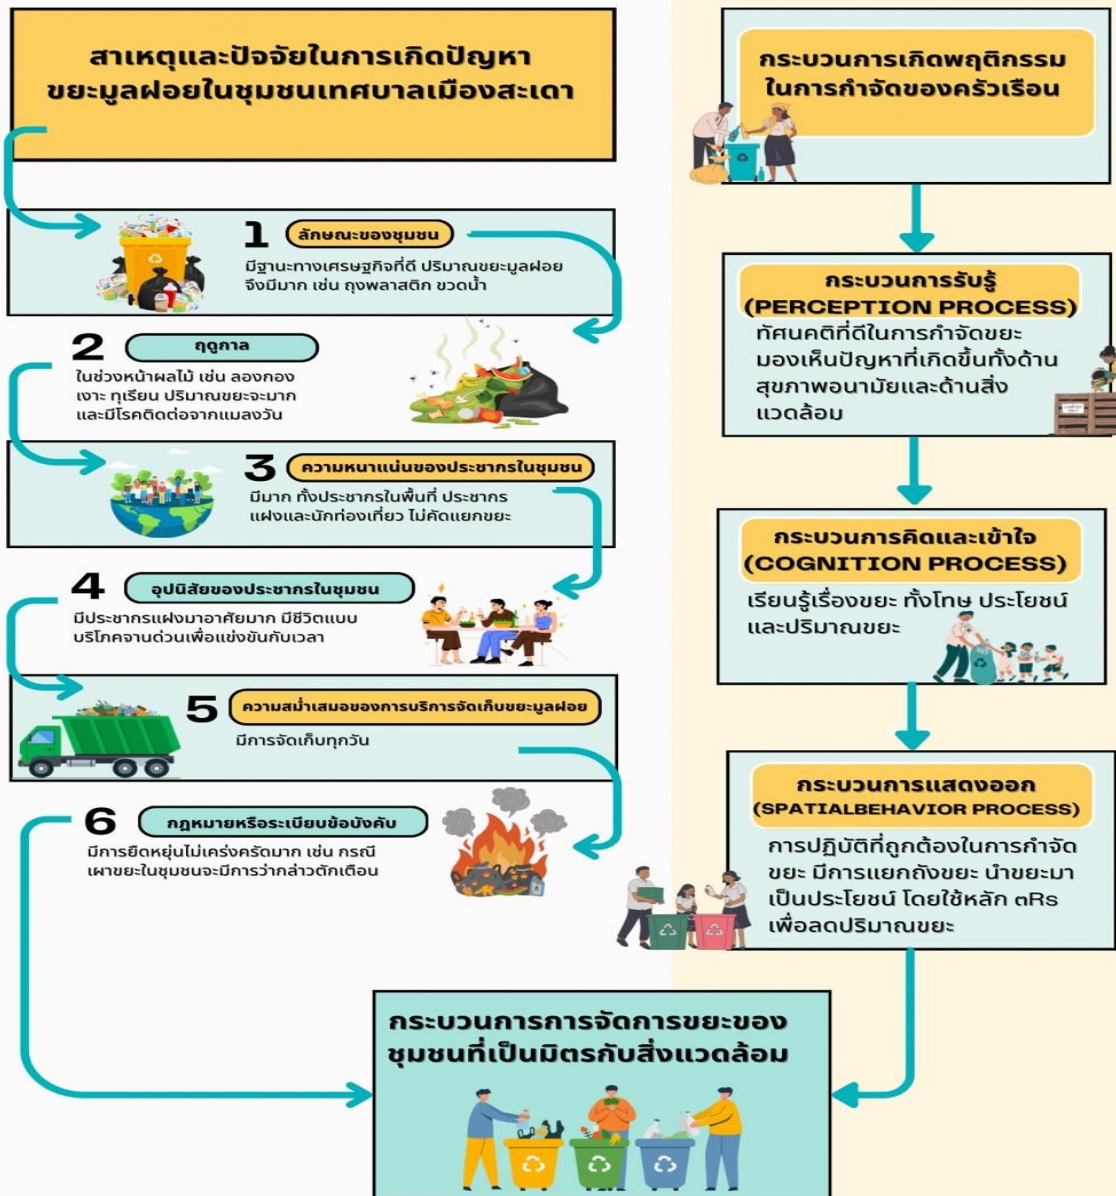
สาเหตุและปัจจัยในการเกิดปัญหาขยะมูลฝอยในชุมชนเทศบาลเมืองสะเดา

1 ลักษณะของชุมชน
มีฐานะทางเศรษฐกิจที่ดี ปริมาณขยะมูลฝอยจึงมีมาก เช่น ถุงพลาสติก ขวดน้ำ

2 ฤดูกาล
ในช่วงหน้าผลไม้ เช่น ลองกอง เงาะ ทุเรียน ปริมาณขยะจะมาก และมีโรคติดต่อจากแมลงวัน

3 ความหนาแน่นของประชากรในชุมชน
มีมาก ทั้งประชากรในพื้นที่ ประชากรแฝงและนักท่องเที่ยว ไม่คัดแยกขยะ

4 อุปนิสัยของประชากรในชุมชน
มีประชากรแฝงมาอาศัยมาก มีชีวิตแบบบริโภคจานด่วนเพื่อแข่งขันกับเวลา

5 ความสม่ำเสมอของการบริการจัดเก็บขยะมูลฝอย
มีการจัดเก็บทุกวัน

6 กฎหมายหรือระเบียบข้อบังคับ
มีการยึดหยุ่นไม่เคร่งครัดมาก เช่น กรณีเผาขยะในชุมชนจะมีการว่ากล่าวตักเตือน

กระบวนการเกิดพฤติกรรมในการกำจัดของครัวเรือน

กระบวนการรับรู้ (PERCEPTION PROCESS)
ทัศนคติที่ดีในการกำจัดขยะ มองเห็นปัญหาที่เกิดขึ้นทั้งด้านสุขภาพอนามัยและด้านสิ่งแวดล้อม

กระบวนการคิดและเข้าใจ (COGNITION PROCESS)
เรียนรู้เรื่องขยะ ทั้งโทษ ประโยชน์ และปริมาณขยะ

กระบวนการแสดงออก (SPATIALBEHAVIOR PROCESS)
การปฏิบัติที่ถูกต้องในการกำจัดขยะ มีการแยกถังขยะ นำขยะมาเป็นประโยชน์ โดยใช้หลัก ๓Rs เพื่อลดปริมาณขยะ

กระบวนการการจัดการขยะของชุมชนที่เป็นมิตรกับสิ่งแวดล้อม